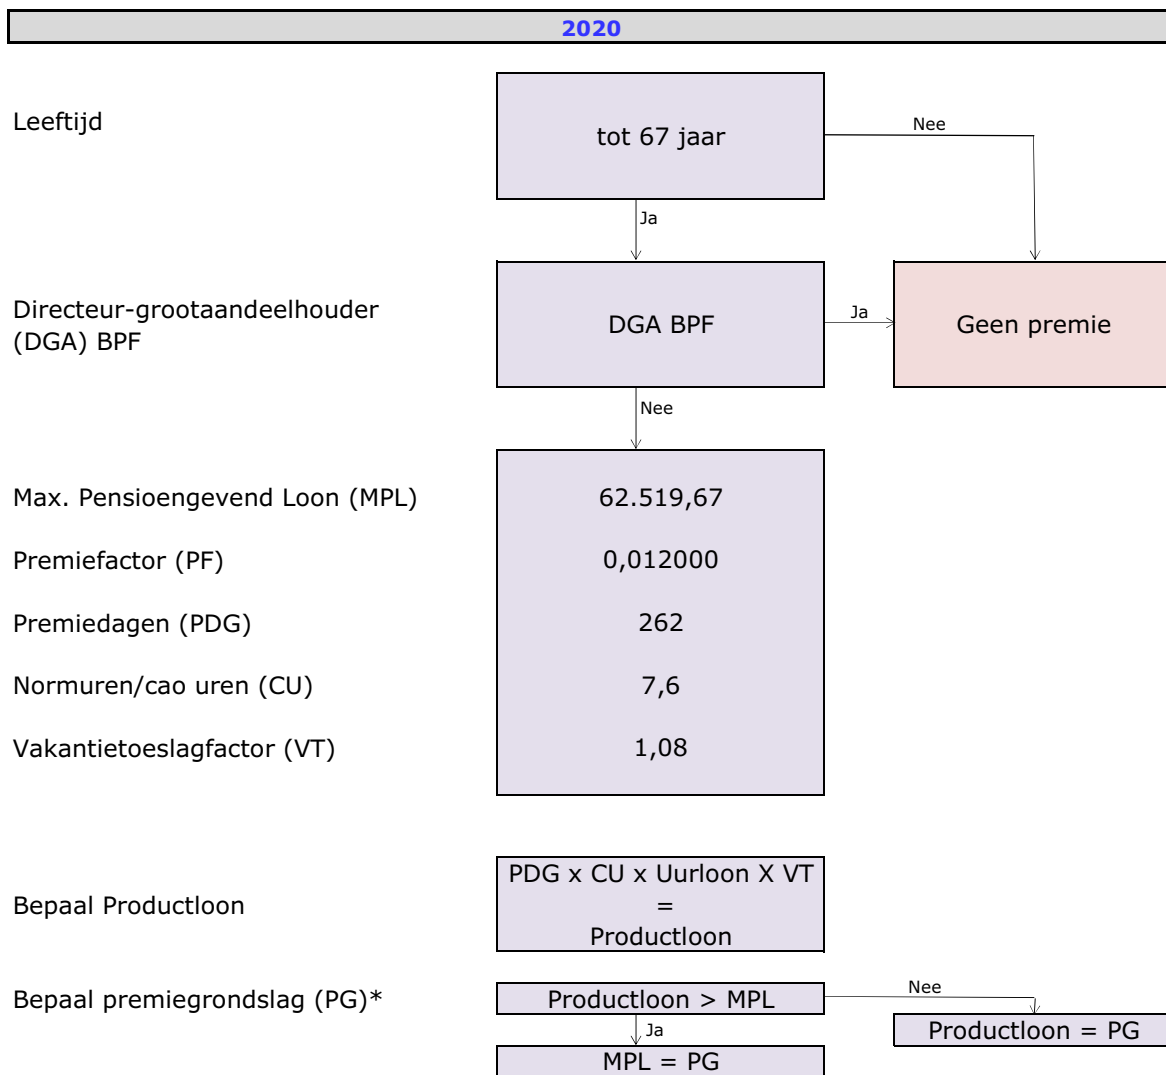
2020

Leeftijd

tot 67 jaar

Nee

Ja

Directeur-grootaandeelhouder (DGA) BPF

DGA BPF

Ja

Geen premie

Nee

Max. Pensioengevend Loon (MPL)

62.519,67

Premiefactor (PF)

0,012000

Premiedagen (PDG)

262

Normuren/cao uren (CU)

7,6

Vakantietoeslagfactor (VT)

1,08

Bepaal Productloon

PDG x CU x Uurloon X VT = Productloon

Bepaal premiegrondslag (PG)*

Productloon > MPL

Nee

Productloon = PG

Ja

MPL = PG